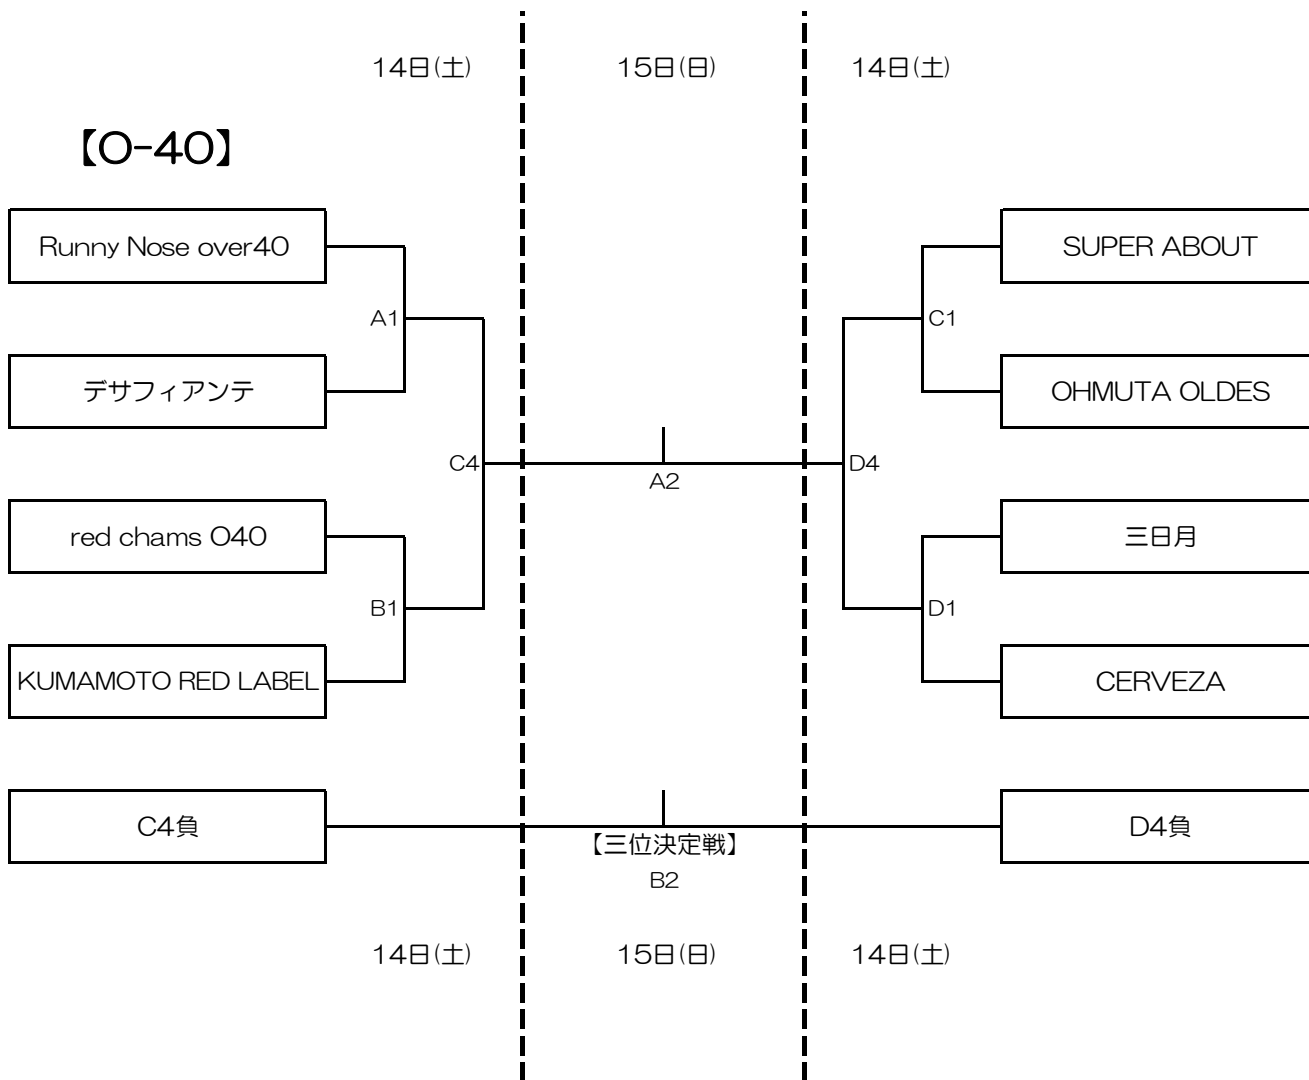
14日(土)

15日(日)

14日(土)

【O-40】

Runny Nose over40

A1

デサフィアンテ

C4

red chams O40

B1

KUMAMOTO RED LABEL

A2

SUPER ABOUT

C1

OHMUTA OLDES

D4

三日月

D1

CERVEZA

C4負

【三位決定戦】

B2

D4負

14日(土)

15日(日)

14日(土)